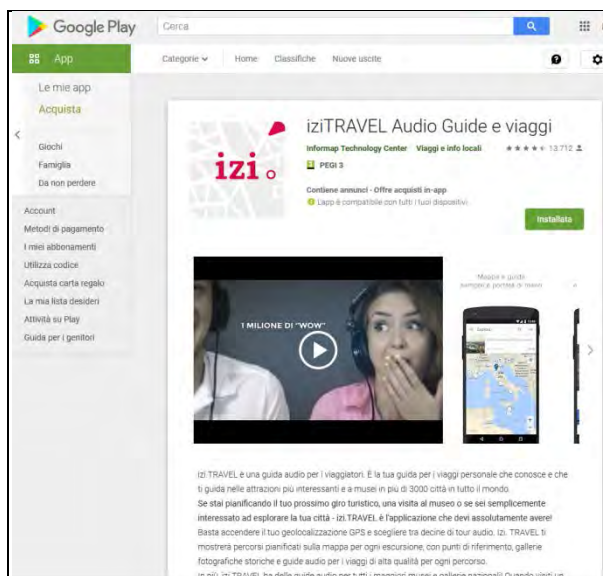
Google Play

Cerca

App

Categorie Home Classifiche Nuove uscite

Le mie app

Acquista

Giochi

Famiglia

Da non perdere

Account

Metodi di pagamento

I miei abbonamenti

Utilizza codice

Acquista carta regalo

La mia lista desideri

Attività su Play

Guida per i genitori

izi.

iziTRAVEL Audio Guide e viaggi

Informap Technology Center Viaggi e info locali ★★★★ 13.712

PEGI 3

Contiene annunci · Offre acquisti in-app

L'app è compatibile con tutti i tuoi dispositivi.

Installata

1 MILIONE DI "WOW"

Mappa e guida sempre a portata di mano

izi.TRAVEL è una guida audio per i viaggiatori. È la tua guida per i viaggi personale che conosce e che ti guida nelle attrazioni più interessanti e a musei in più di 3000 città in tutto il mondo.

Se stai pianificando il tuo prossimo giro turistico, una visita al museo o se sei semplicemente interessato ad esplorare la tua città - izi.TRAVEL è l'applicazione che devi assolutamente avere!

Basta accendere il tuo geolocalizzazione GPS e scegliere tra decine di tour audio. izi. TRAVEL ti mostrerà percorsi pianificati sulla mappa per ogni escursione, con punti di riferimento, gallerie fotografiche storiche e guide audio per i viaggi di alta qualità per ogni percorso.

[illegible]